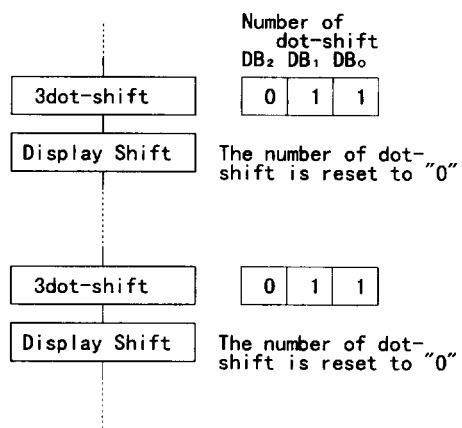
Number of dot-shift
$DB_2$ $DB_1$ $DB_0$

3dot-shift

| 0 | 1 | 1 |
|---|---|---|

Display Shift

The number of dot-shift is reset to "0"

3dot-shift

| 0 | 1 | 1 |
|---|---|---|

Display Shift

The number of dot-shift is reset to "0"